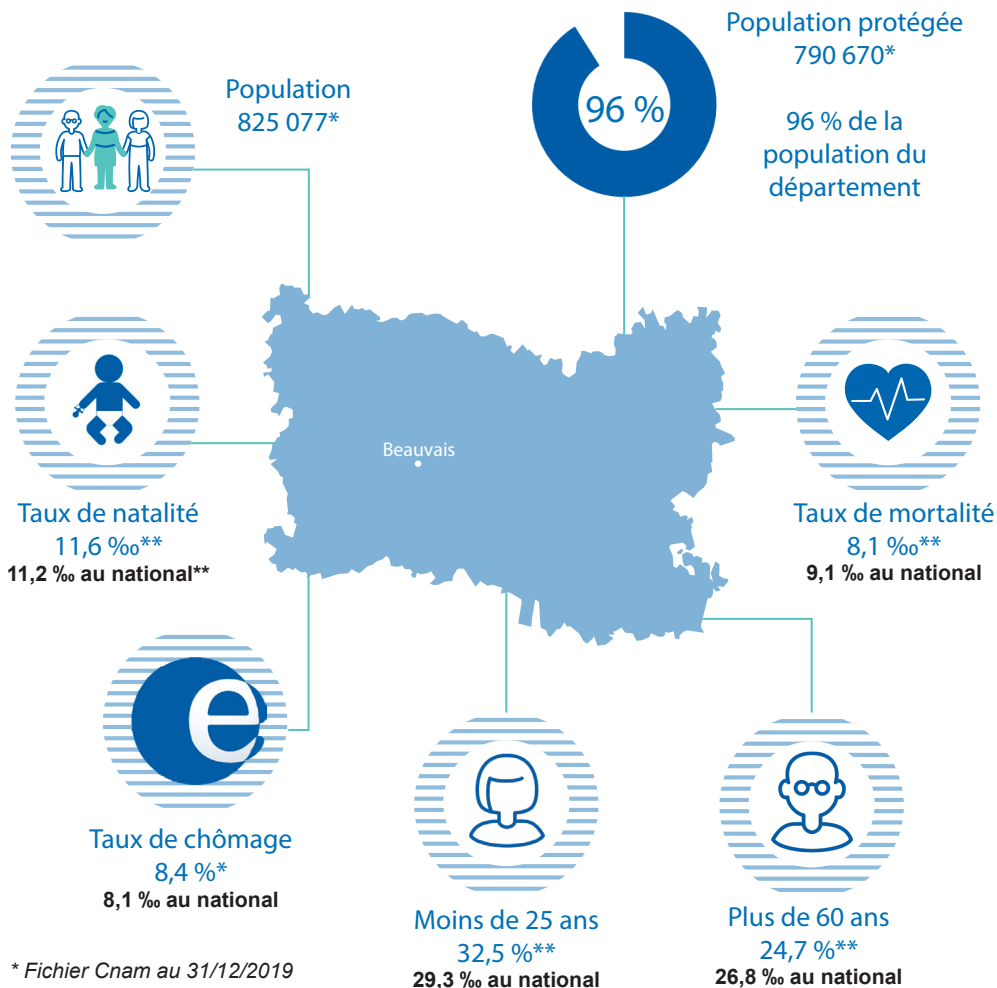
Population
825 077*

96 %

Population protégée
790 670*

96 % de la population du département

Beauvais

Taux de natalité
11,6 ‰**
11,2 ‰ au national**

Taux de mortalité
8,1 ‰**
9,1 ‰ au national

Taux de chômage
8,4 %*
8,1 ‰ au national

Moins de 25 ans
32,5 %**
29,3 ‰ au national

Plus de 60 ans
24,7 %**
26,8 ‰ au national

* Fichier Cnam au 31/12/2019